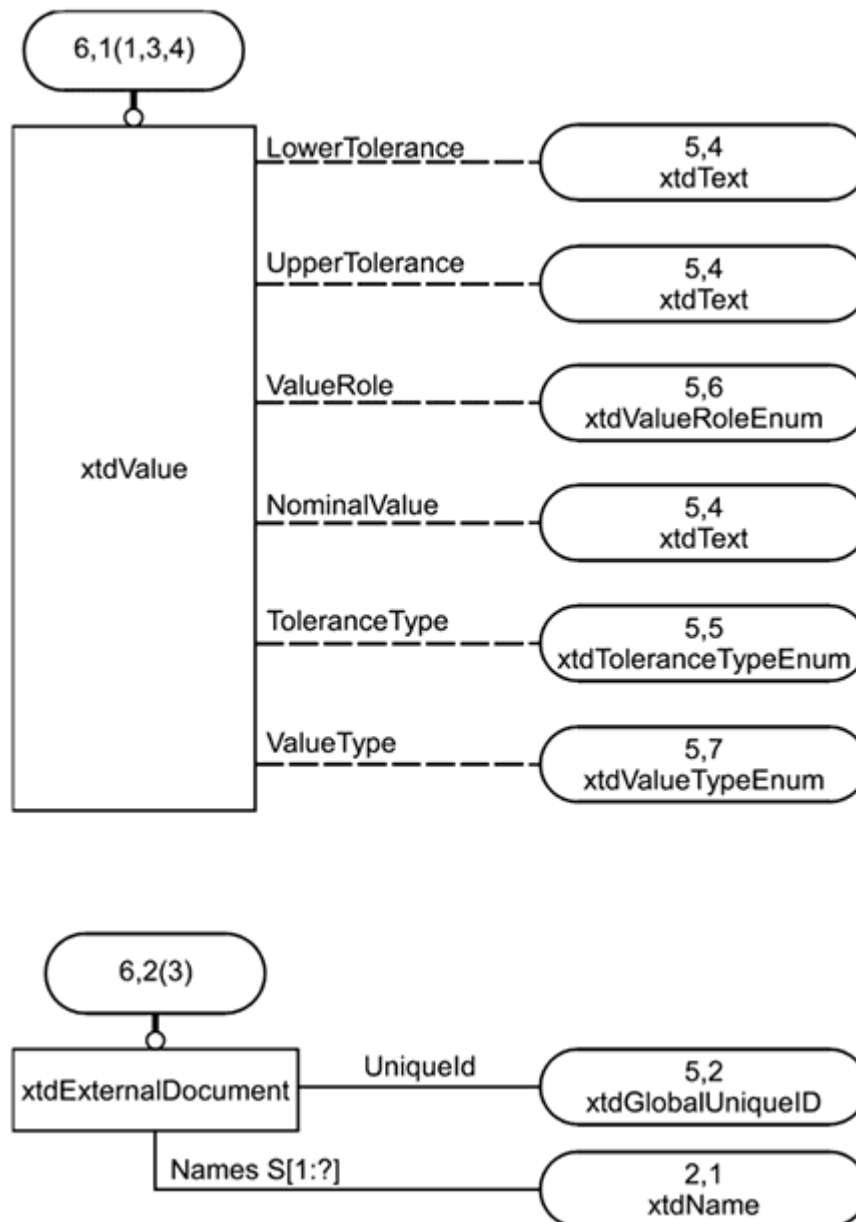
6,1(1,3,4)

xtdValue

LowerTolerance

5,4
xtdText

UpperTolerance

5,4
xtdText

ValueRole

5,6
xtdValueRoleEnum

NominalValue

5,4
xtdText

ToleranceType

5,5
xtdToleranceTypeEnum

ValueType

5,7
xtdValueTypeEnum

6,2(3)

xtdExternalDocument

UniqueId

5,2
xtdGlobalUniqueID

Names S[1:?]

2,1
xtdName